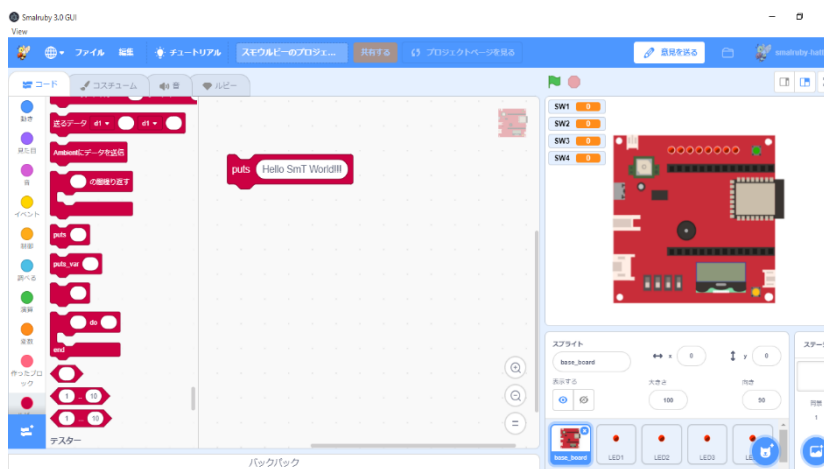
Smalruby 3.0 GUI
View

ファイル 編集 チュートリアル スモウルビーのプロジェ... 共有する プロジェクトページを見る 意見を送る smalruby-hal

コード コスチューム 音 ルビー

動き
見た目
音
イベント
制御
調べる
演算
変数
作ったブロック

送るデータ d1 d1
Ambientにデータを送信
の回繰り返す
puts
puts_var
do
end
1 .. 10
1 ... 10
テスター

puts Hello SmT World!!!

SW1 0
SW2 0
SW3 0
SW4 0

スプライト
base_board
x 0
y 0
表示する
大きさ
100
向き
90
ステー
base_board
LED1
LED2
LED3
LE

バックパック